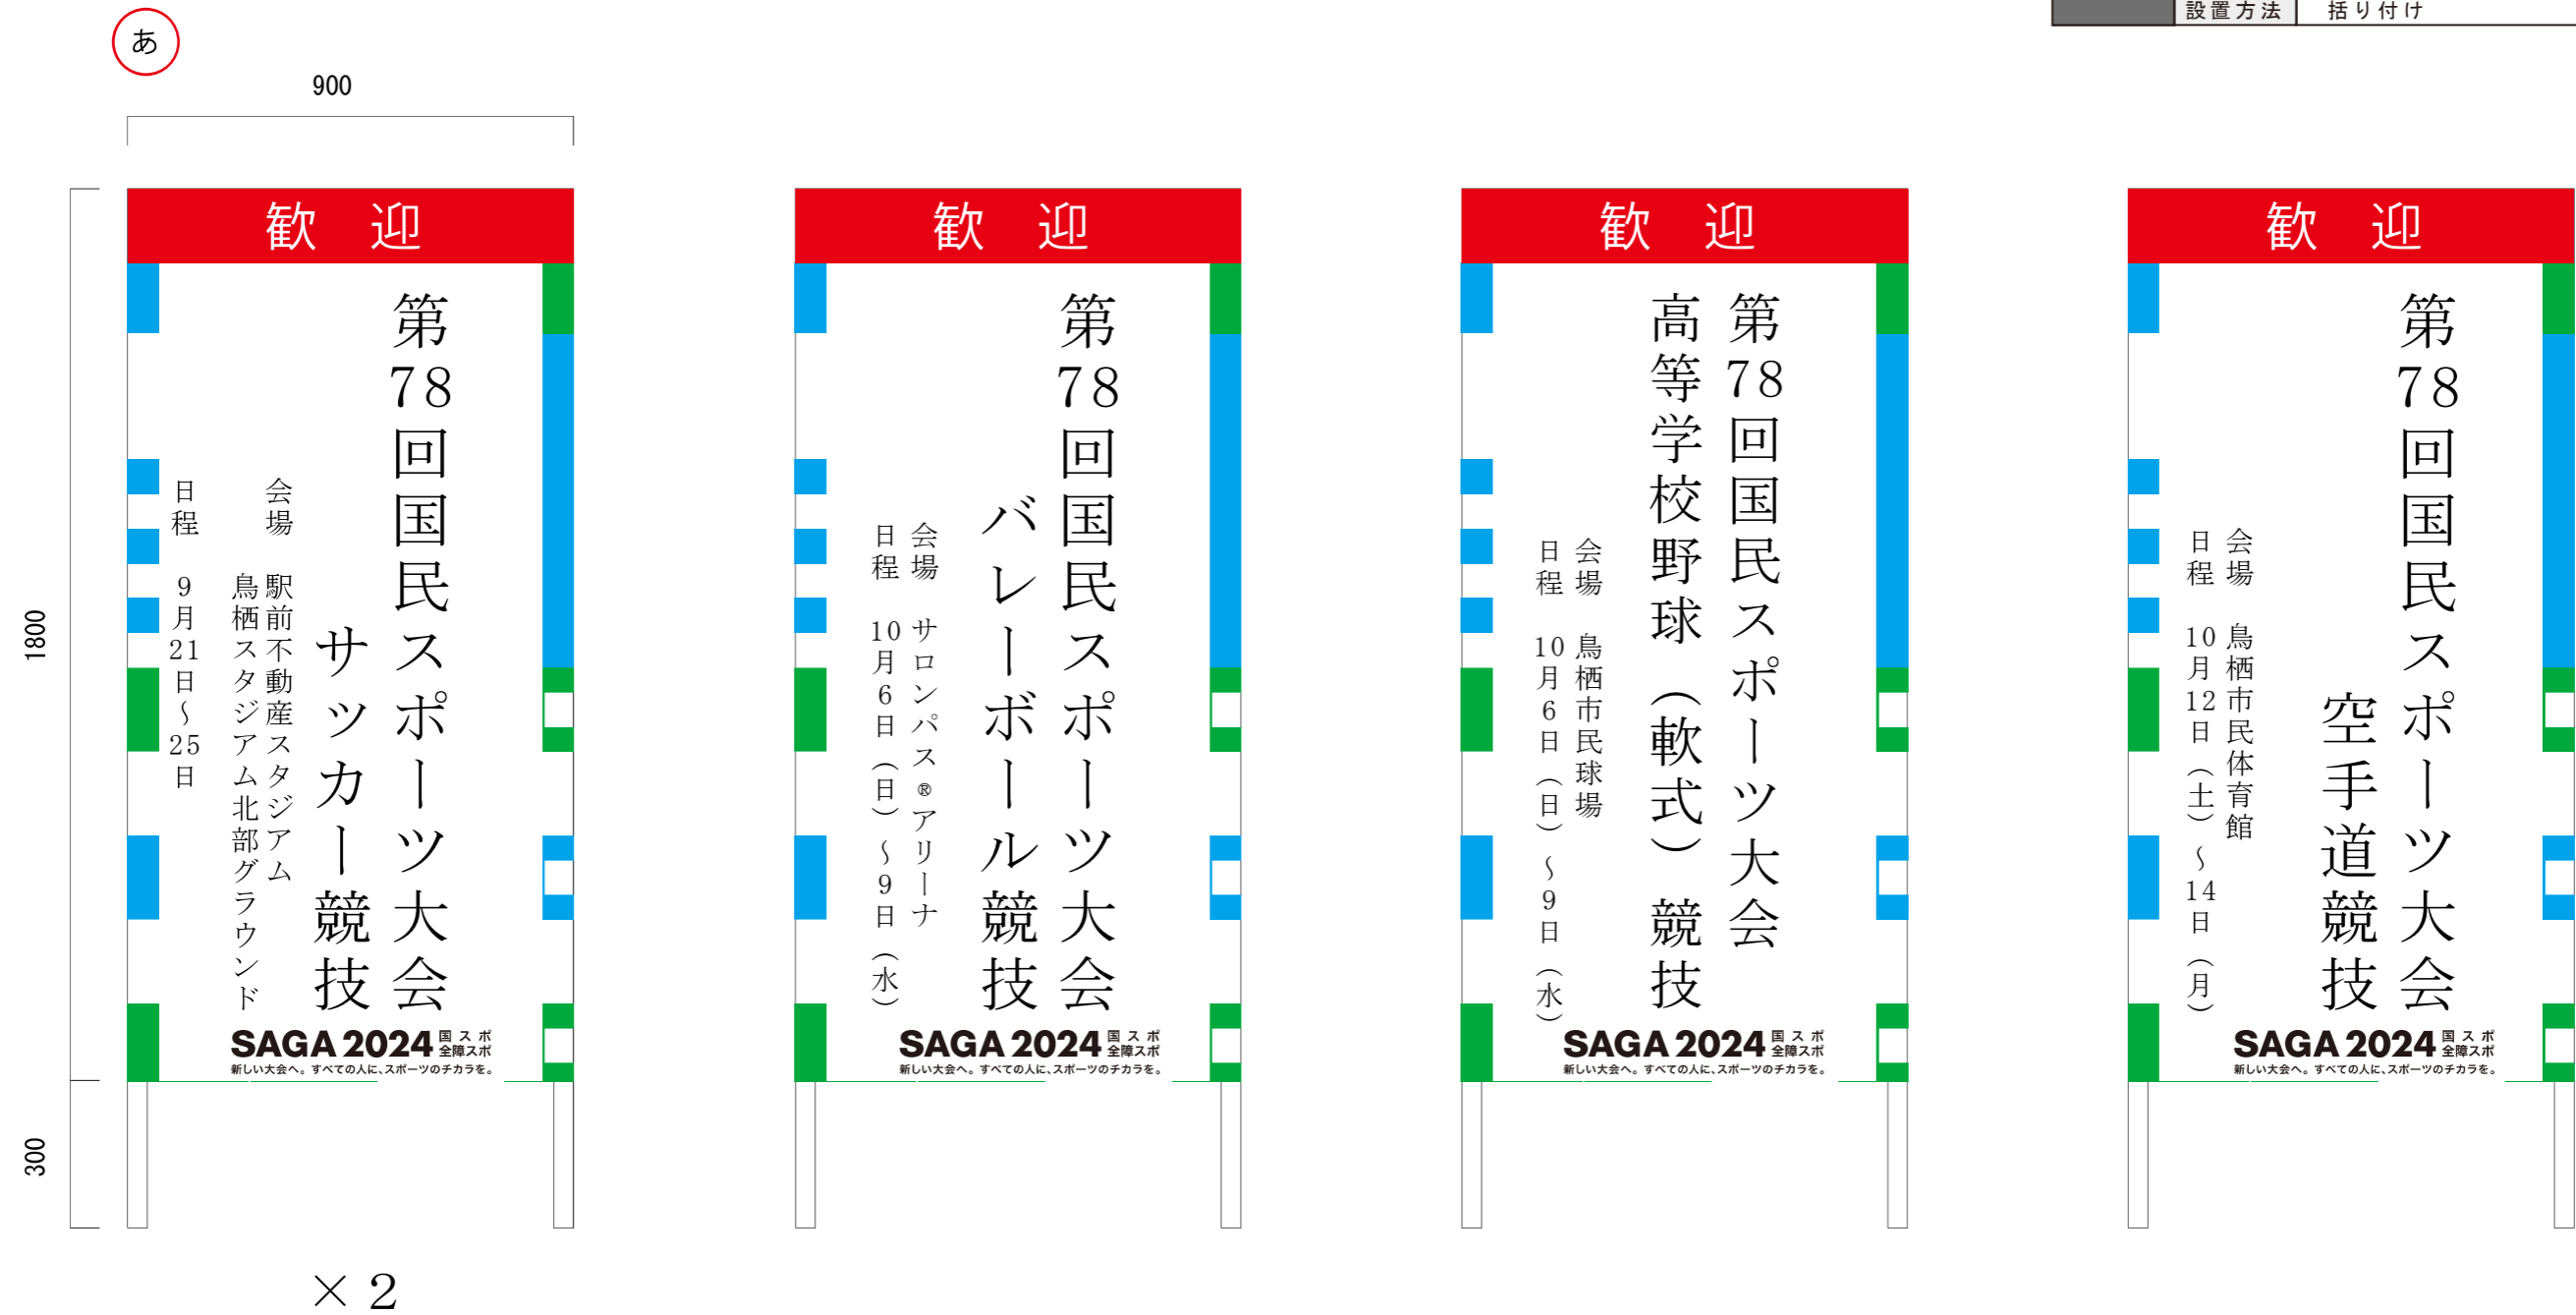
設置方法　括り付け

あ

900

1800

300

歓　迎

第78回国民スポーツ大会
サッカー競技

会場　駅前不動産スタジアム
　　　鳥栖スタジアム北部グラウンド
日程　9月21日～25日

SAGA 2024 国スポ 全障スポ
新しい大会へ。すべての人に、スポーツのチカラを。

×２

歓　迎

第78回国民スポーツ大会
バレーボール競技

会場　サロンパス®アリーナ
日程　10月6日（日）～9日（水）

SAGA 2024 国スポ 全障スポ
新しい大会へ。すべての人に、スポーツのチカラを。

歓　迎

第78回国民スポーツ大会
高等学校野球（軟式）競技

会場　鳥栖市民球場
日程　10月6日（日）～9日（水）

SAGA 2024 国スポ 全障スポ
新しい大会へ。すべての人に、スポーツのチカラを。

歓　迎

第78回国民スポーツ大会
空手道競技

会場　鳥栖市民体育館
日程　10月12日（土）～14日（月）

SAGA 2024 国スポ 全障スポ
新しい大会へ。すべての人に、スポーツのチカラを。